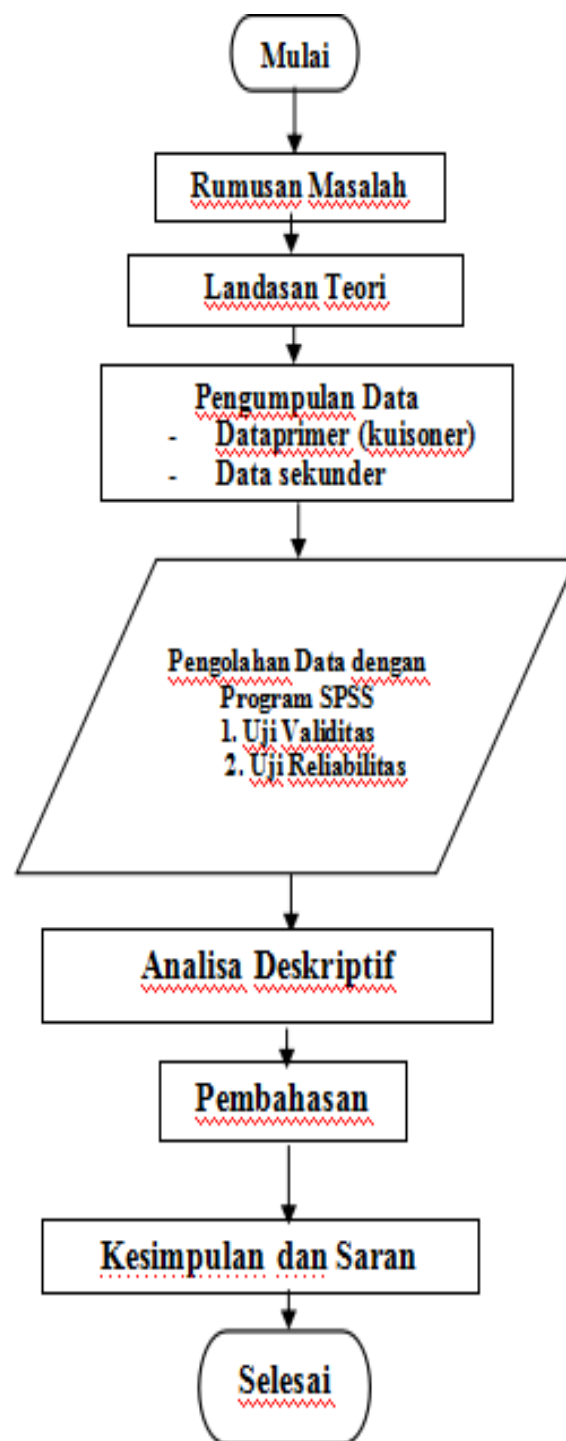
Mulai

Rumusan Masalah

Landasan Teori

Pengumpulan Data
- Dataprimer (kuisoner)
- Data sekunder

Pengolahan Data dengan Program SPSS
1. Uji Validitas
2. Uji Reliabilitas

Analisa Deskriptif

Pembahasan

Kesimpulan dan Saran

Selesai